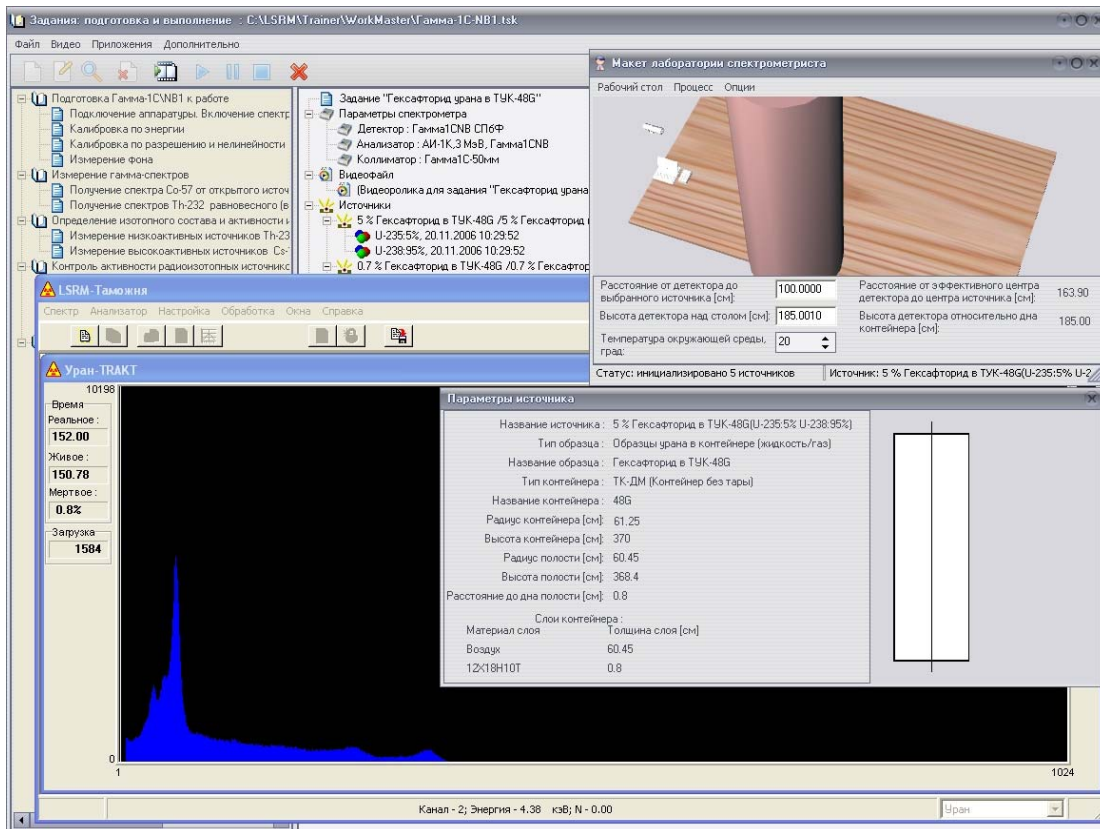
Задания: подготовка и выполнение : C:\LSRM\Trainer\WorkMaster\Гамма-1С-NB1.tsk

Файл Видео Приложения Дополнительно

Подготовка Гамма-1С\NB1 к работе
Подключение аппаратуры. Включение спектр
Калибровка по энергии
Калибровка по разрешению и нелинейности
Измерение фона
Измерение гамма-спектров
Получение спектра Co-57 от открытого источ
Получение спектров Th-232 равновесного (в
Определение изотопного состава и активности и
Измерение низкоактивных источников Th-23
Измерение высокоактивных источников Cs-
Контроль активности радиоизотопных источникс

Задание "Гексафторид урана в ТУК-48G"
Параметры спектрометра
Детектор : Гамма1CNB СП6Ф
Анализатор : АИ-1К,3 МэВ, Гамма1CNB
Коллиматор : Гамма1С-50мм
Видеофайл
(Видеоролика для задания "Гексафторид урана
Источники
5 % Гексафторид в ТУК-48G /5 % Гексафторид
U-235:5%, 20.11.2006 10:29:52
U-238:95%, 20.11.2006 10:29:52
0.7 % Гексафторид в ТУК-48G /0.7 % Гексафтор

Макет лаборатории спектрометриста
Рабочий стол Процесс Опции

Расстояние от детектора до выбранного источника [см]: 100.0000
Расстояние от эффективного центра детектора до центра источника [см]: 163.90
Высота детектора над столом [см]: 185.0010
Высота детектора относительно дна контейнера [см]: 185.00
Температура окружающей среды, град: 20
Статус: инициализировано 5 источников
Источник: 5 % Гексафторид в ТУК-48G(U-235:5% U-2

LSRM-Таможня
Спектр Анализатор Настройка Обработка Окна Справка

Уран-TRAKT
10198
Время
Реальное :
152.00
Живое :
150.78
Мертвое :
0.8%
Загрузка
1584
0
1
1024

Параметры источника
Название источника : 5 % Гексафторид в ТУК-48G(U-235:5% U-238:95%)
Тип образца : Образцы урана в контейнере (жидкость/газ)
Название образца : Гексафторид в ТУК-48G
Тип контейнера : ТК-ДМ (Контейнер без тары)
Название контейнера : 48G
Радиус контейнера [см]: 61.25
Высота контейнера [см]: 370
Радиус полости [см]: 60.45
Высота полости [см]: 368.4
Расстояние до дна полости [см]: 0.8
Слои контейнера :
Материал слоя Толщина слоя [см]
Воздух 60.45
12Х18Н10Т 0.8

Канал - 2; Энергия - 4.38 кэВ; N - 0.00
Уран